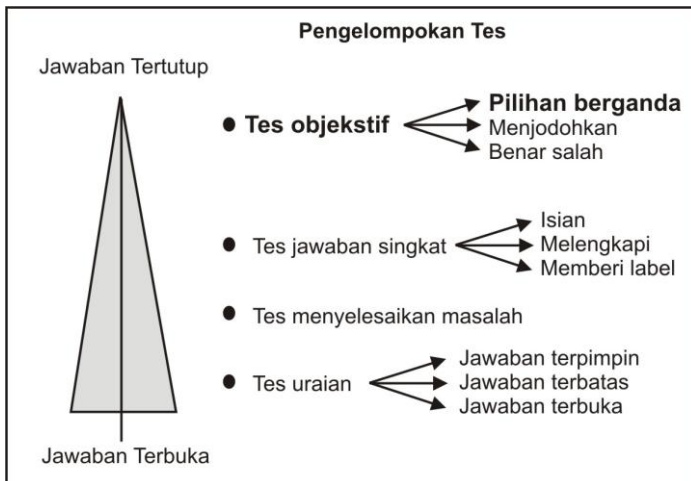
Pengelompokan Tes

Jawaban Tertutup

• Tes objekstif
Pilihan berganda
Menjodohkan
Benar salah

• Tes jawaban singkat
Isian
Melengkapi
Memberi label

• Tes menyelesaikan masalah

• Tes uraian
Jawaban terpimpin
Jawaban terbatas
Jawaban terbuka

Jawaban Terbuka